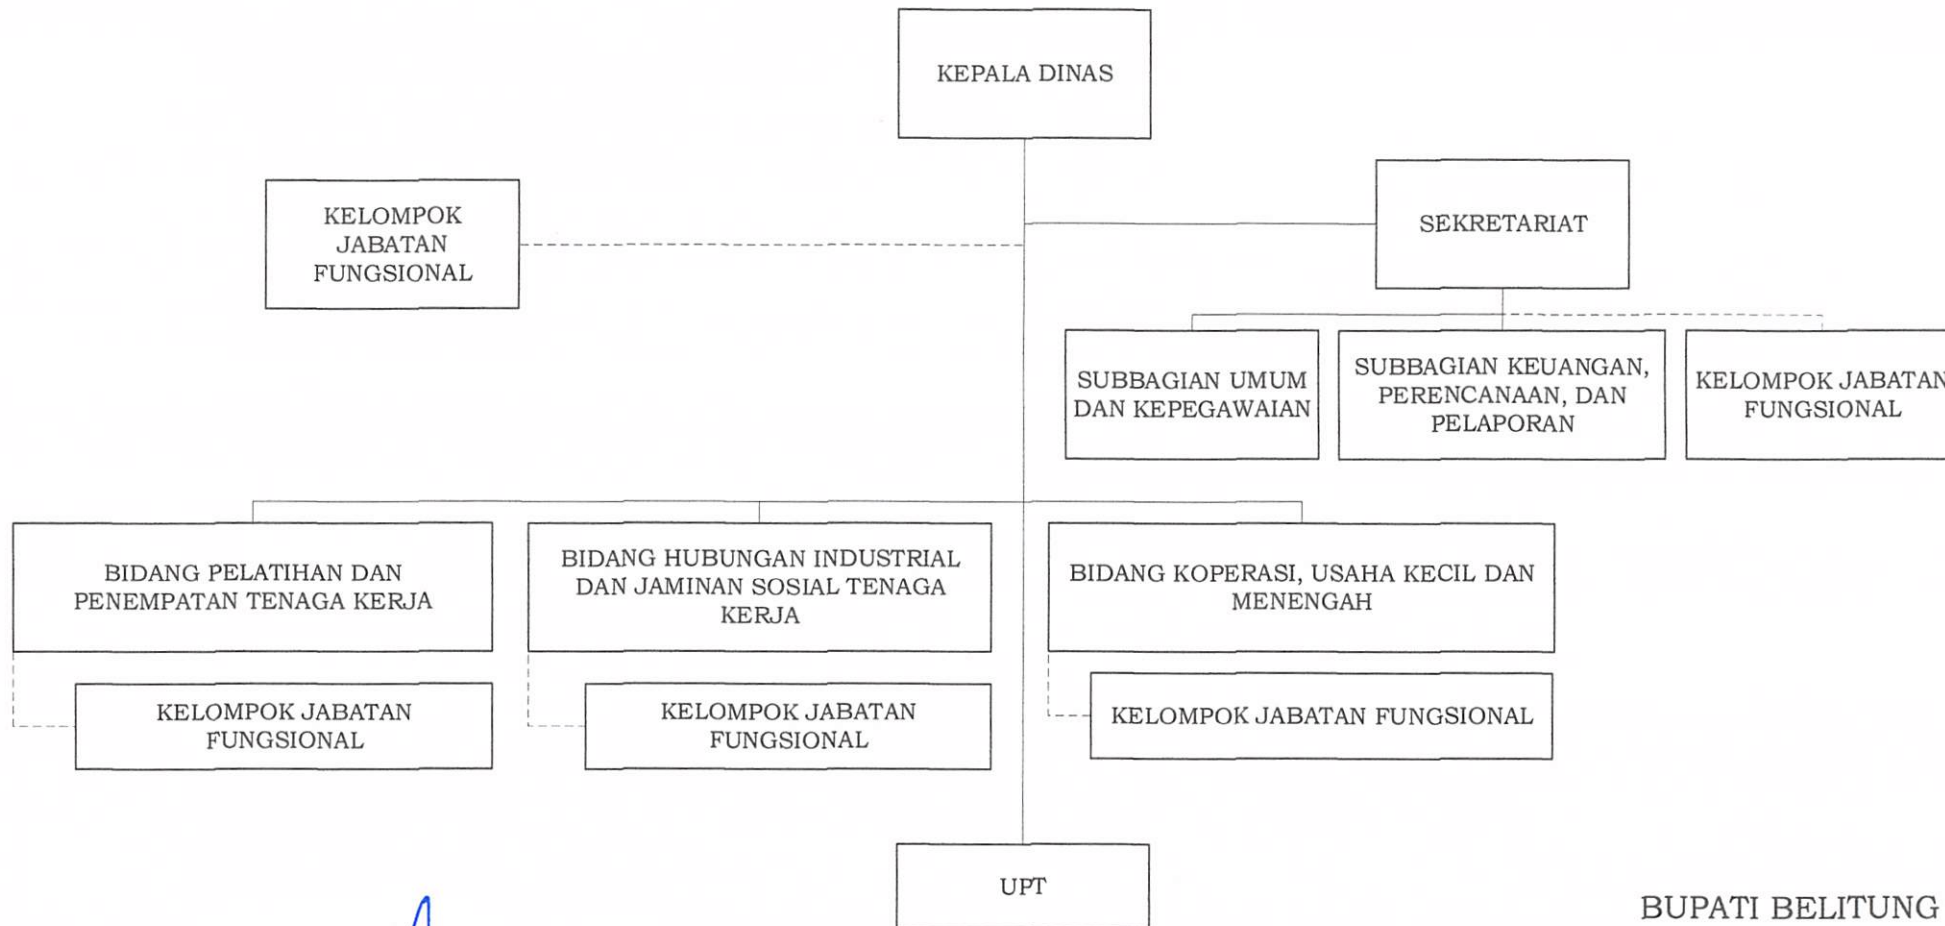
KEPALA DINAS

KELOMPOK JABATAN FUNGSIONAL

SEKRETARIAT

SUBBAGIAN UMUM DAN KEPEGAWAIAN

SUBBAGIAN KEUANGAN, PERENCANAAN, DAN PELAPORAN

KELOMPOK JABATAN FUNGSIONAL

BIDANG PELATIHAN DAN PENEMPATAN TENAGA KERJA

BIDANG HUBUNGAN INDUSTRIAL DAN JAMINAN SOSIAL TENAGA KERJA

BIDANG KOPERASI, USAHA KECIL DAN MENENGAH

KELOMPOK JABATAN FUNGSIONAL

KELOMPOK JABATAN FUNGSIONAL

KELOMPOK JABATAN FUNGSIONAL

UPT

BUPATI BELITUNG